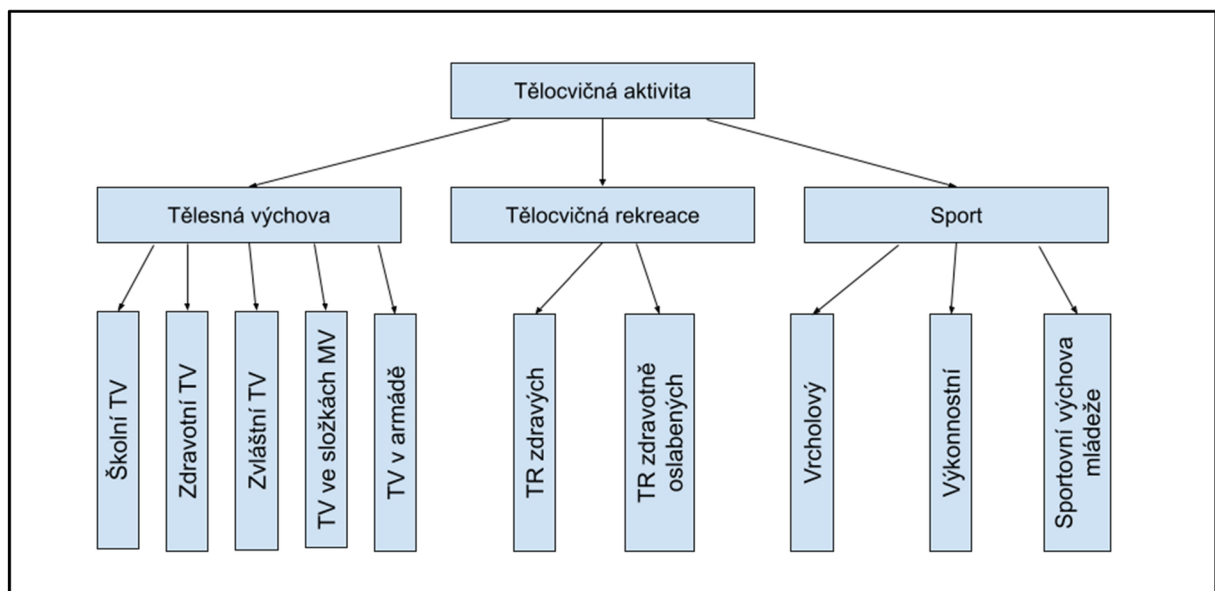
Tělocvičná aktivita

Tělesná výchova

Tělocvičná rekreace

Sport

Školní TV

Zdravotní TV

Zvláštní TV

TV ve složkách MV

TV v armádě

TR zdravých

TR zdravotně oslabených

Vrcholový

Výkonnostní

Sportovní výchova mládeže